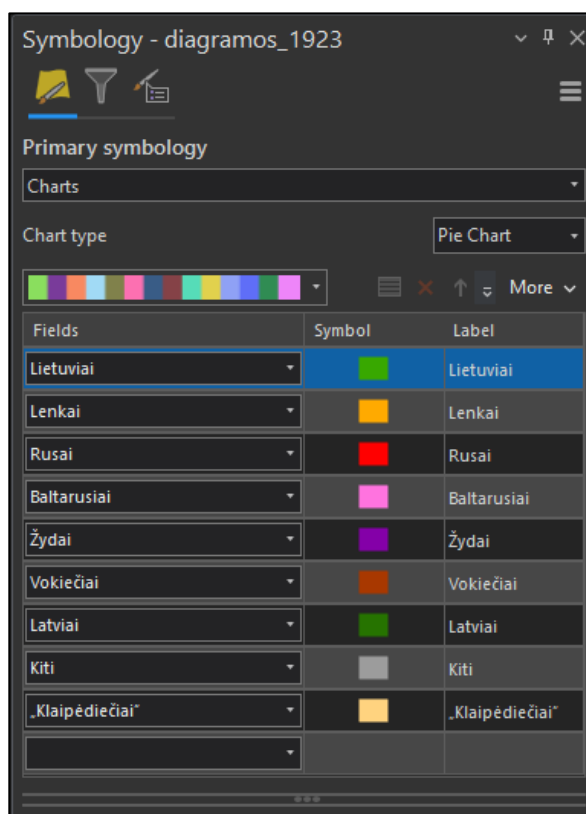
Symbology - diagramos_1923

Primary symbology

Charts

Chart type

Pie Chart

More

| Fields | Symbol | Label |
|---|---|---|
| Lietuviai | | Lietuviai |
| Lenkai | | Lenkai |
| Rusai | | Rusai |
| Baltarusiai | | Baltarusiai |
| Žydai | | Žydai |
| Vokiečiai | | Vokiečiai |
| Latviai | | Latviai |
| Kiti | | Kiti |
| „Klaipėdiečiai" | | „Klaipėdiečiai" |
| | | |